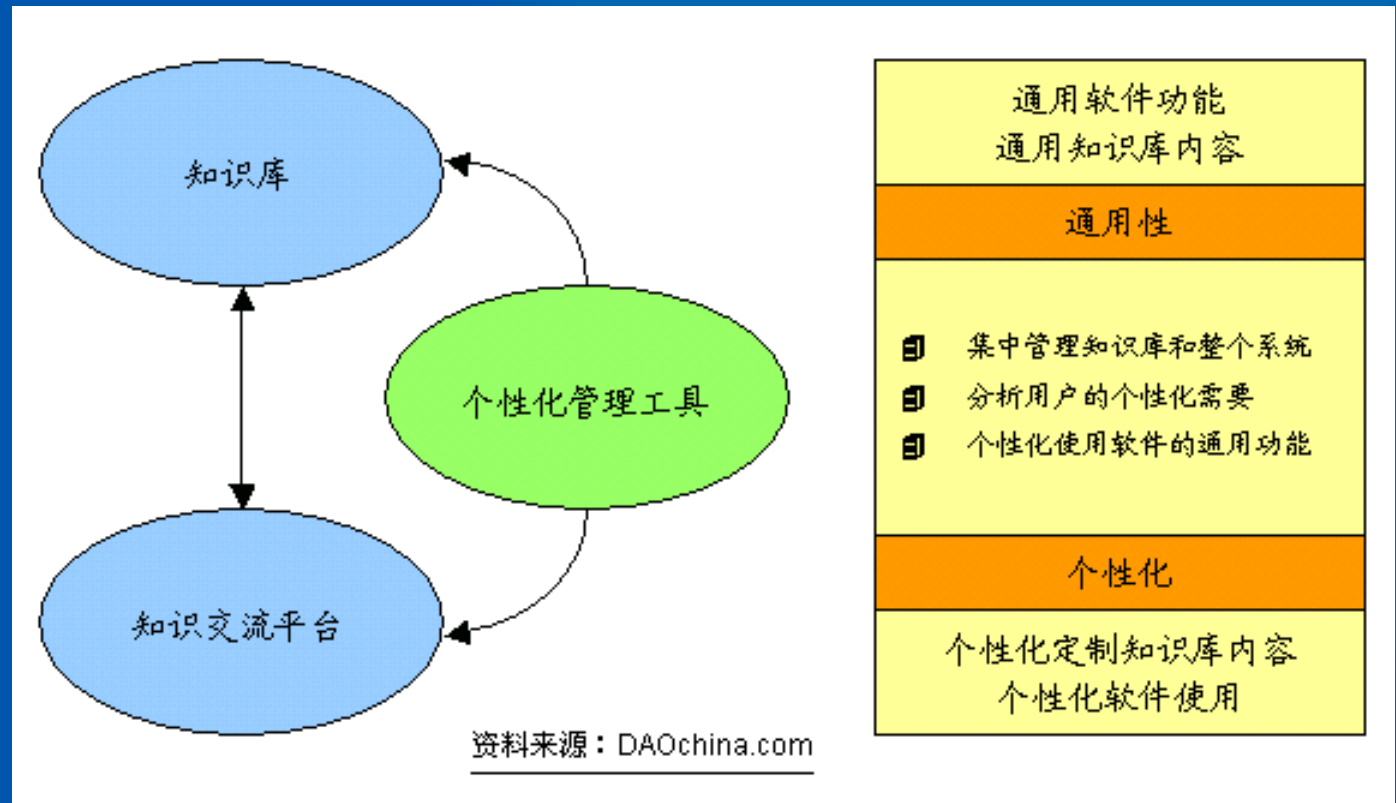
知识库

个性化管理工具

知识交流平台

资料来源：DAOchina.com

通用软件功能
通用知识库内容

通用性

集中管理知识库和整个系统
分析用户的个性化需要
个性化使用软件的通用功能

个性化

个性化定制知识库内容
个性化软件使用